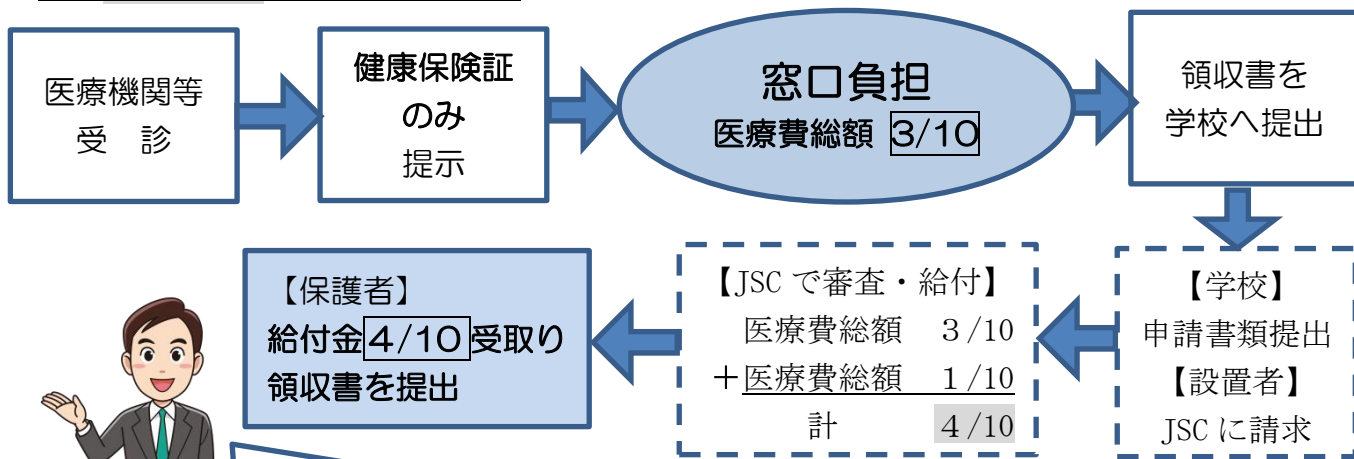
医療機関等
受　診

健康保険証
のみ
提示

窓口負担
医療費総額 3/10

領収書を
学校へ提出

【学校】
申請書類提出
【設置者】
JSCに請求

【JSCで審査・給付】
医療費総額　3/10
＋医療費総額　1/10
計　4/10

【保護者】
給付金4/10受取り
領収書を提出